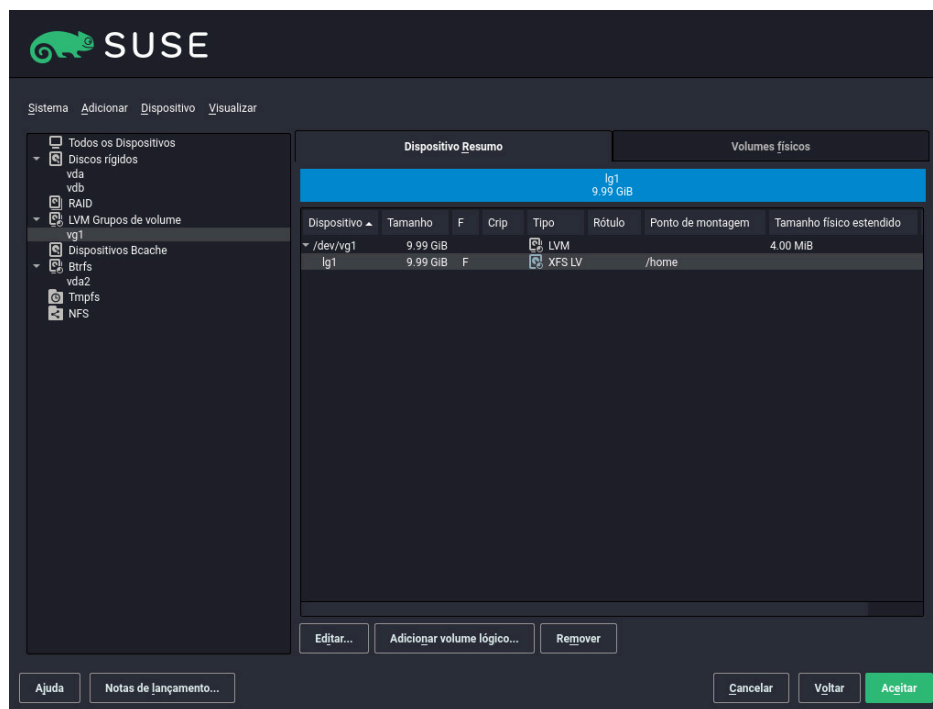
SUSE

Sistema Adicionar Dispositivo Visualizar

Todos os Dispositivos
Discos rígidos
vda
vdb
RAID
LVM Grupos de volume
vg1
Dispositivos Bcache
Btrfs
vda2
Tmpfs
NFS

Dispositivo Resumo | Volumes físicos

lg1
9.99 GiB

| Dispositivo ▲ | Tamanho | F | Crip | Tipo | Rótulo | Ponto de montagem | Tamanho físico estendido |
|---|---|---|---|---|---|---|---|
| /dev/vg1 | 9.99 GiB | | | LVM | | | 4.00 MiB |
| lg1 | 9.99 GiB | F | | XFS LV | | /home | |

Editar... Adicionar volume lógico... Remover

Ajuda Notas de lançamento... Cancelar Voltar Aceitar